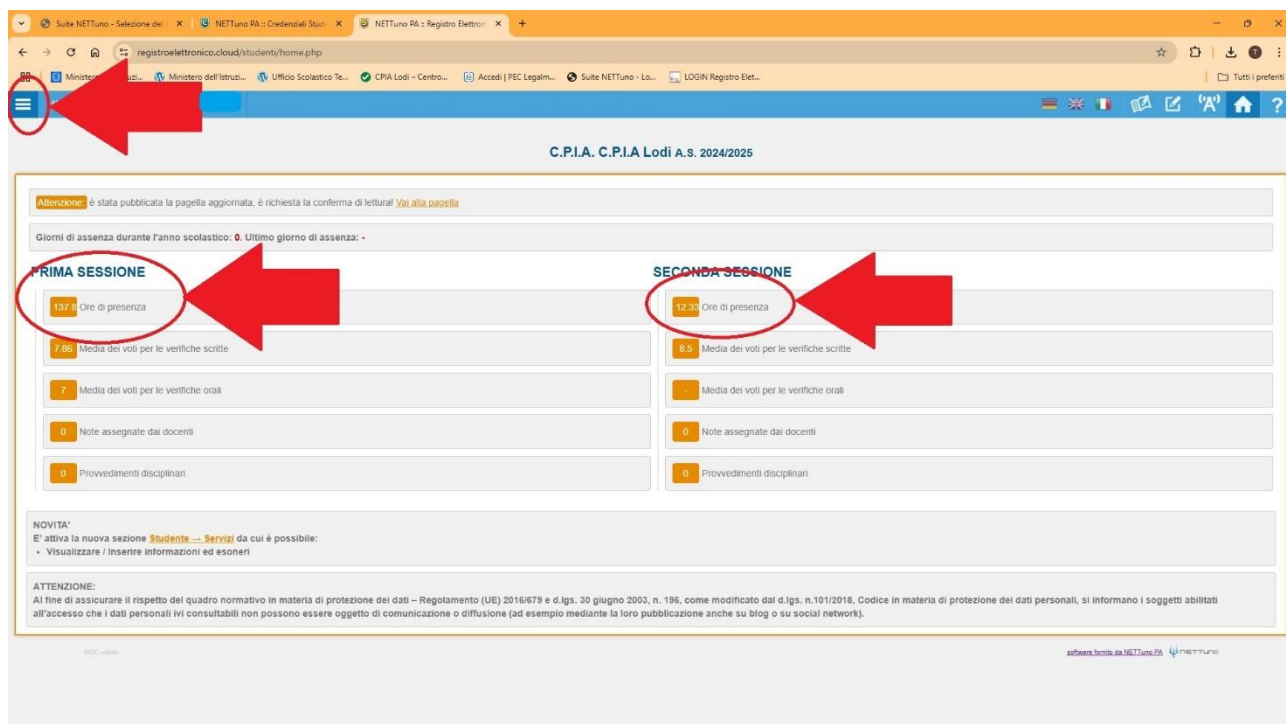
Suite NETTuno - Selezione del × | NETTuno PA :: Credenziali Stud × | NETTuno PA :: Registro Elettron × | +

registroelettronico.cloud/studenti/home.php

Ministero dell'Istruzi... | Ministero dell'Istruzi... | Ufficio Scolastico Te... | CPIA Lodi – Centro... | Accedi | PEC Legalm... | Suite NETTuno - Lo... | LOGIN Registro Elet... | Tutti i preferiti

C.P.I.A. C.P.I.A Lodi A.S. 2024/2025

Attenzione: è stata pubblicata la pagella aggiornata, è richiesta la conferma di lettura! Vai alla pagella

Giorni di assenza durante l'anno scolastico: 0. Ultimo giorno di assenza: -

PRIMA SESSIONE

137.8 Ore di presenza

7.86 Media dei voti per le verifiche scritte

7 Media dei voti per le verifiche orali

0 Note assegnate dai docenti

0 Provvedimenti disciplinari

SECONDA SESSIONE

12.33 Ore di presenza

8.5 Media dei voti per le verifiche scritte

- Media dei voti per le verifiche orali

0 Note assegnate dai docenti

0 Provvedimenti disciplinari

NOVITA'
E' attiva la nuova sezione Studente → Servizi da cui è possibile:
• Visualizzare / Inserire informazioni ed esoneri

ATTENZIONE:
Al fine di assicurare il rispetto del quadro normativo in materia di protezione dei dati – Regolamento (UE) 2016/679 e d.lgs. 30 giugno 2003, n. 196, come modificato dal d.lgs. n.101/2018, Codice in materia di protezione dei dati personali, si informano i soggetti abilitati all'accesso che i dati personali ivi consultabili non possono essere oggetto di comunicazione o diffusione (ad esempio mediante la loro pubblicazione anche su blog o su social network).

W3C valido

software fornito da NETTuno PA NETTUNO